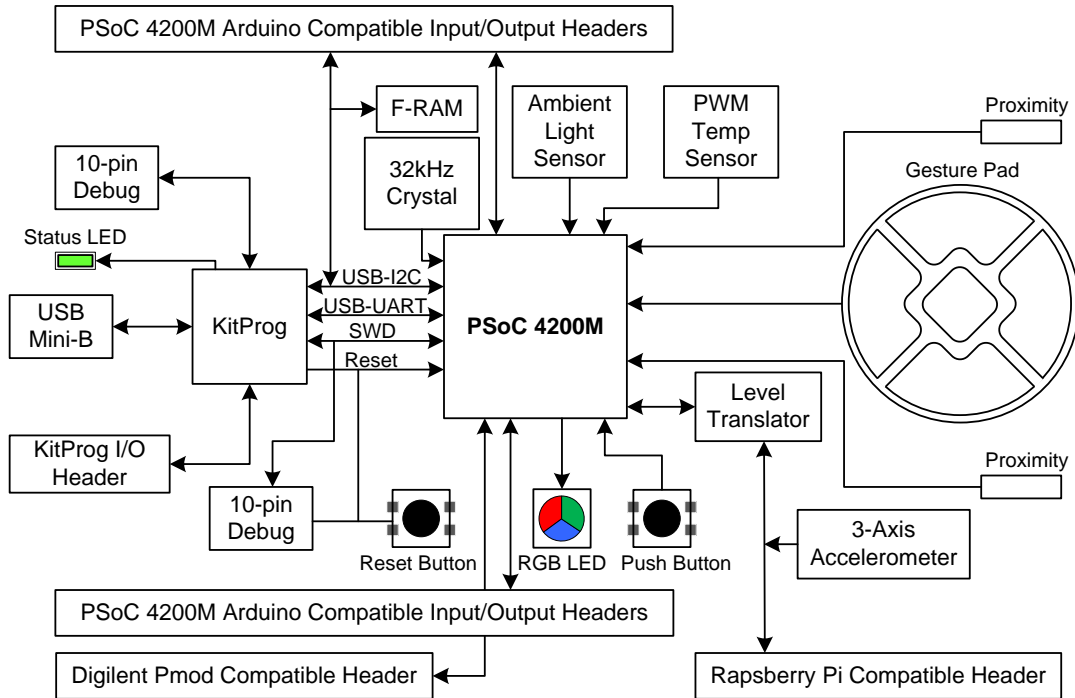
PSoC 4200M Arduino Compatible Input/Output Headers

F-RAM

Ambient Light Sensor

PWM Temp Sensor

Proximity

32kHz Crystal

Gesture Pad

10-pin Debug

Status LED

USB-I2C

USB-UART

SWD

Reset

USB Mini-B

KitProg

PSoC 4200M

Level Translator

KitProg I/O Header

Proximity

10-pin Debug

Reset Button

RGB LED

Push Button

3-Axis Accelerometer

PSoC 4200M Arduino Compatible Input/Output Headers

Digilent Pmod Compatible Header

Rapsberry Pi Compatible Header